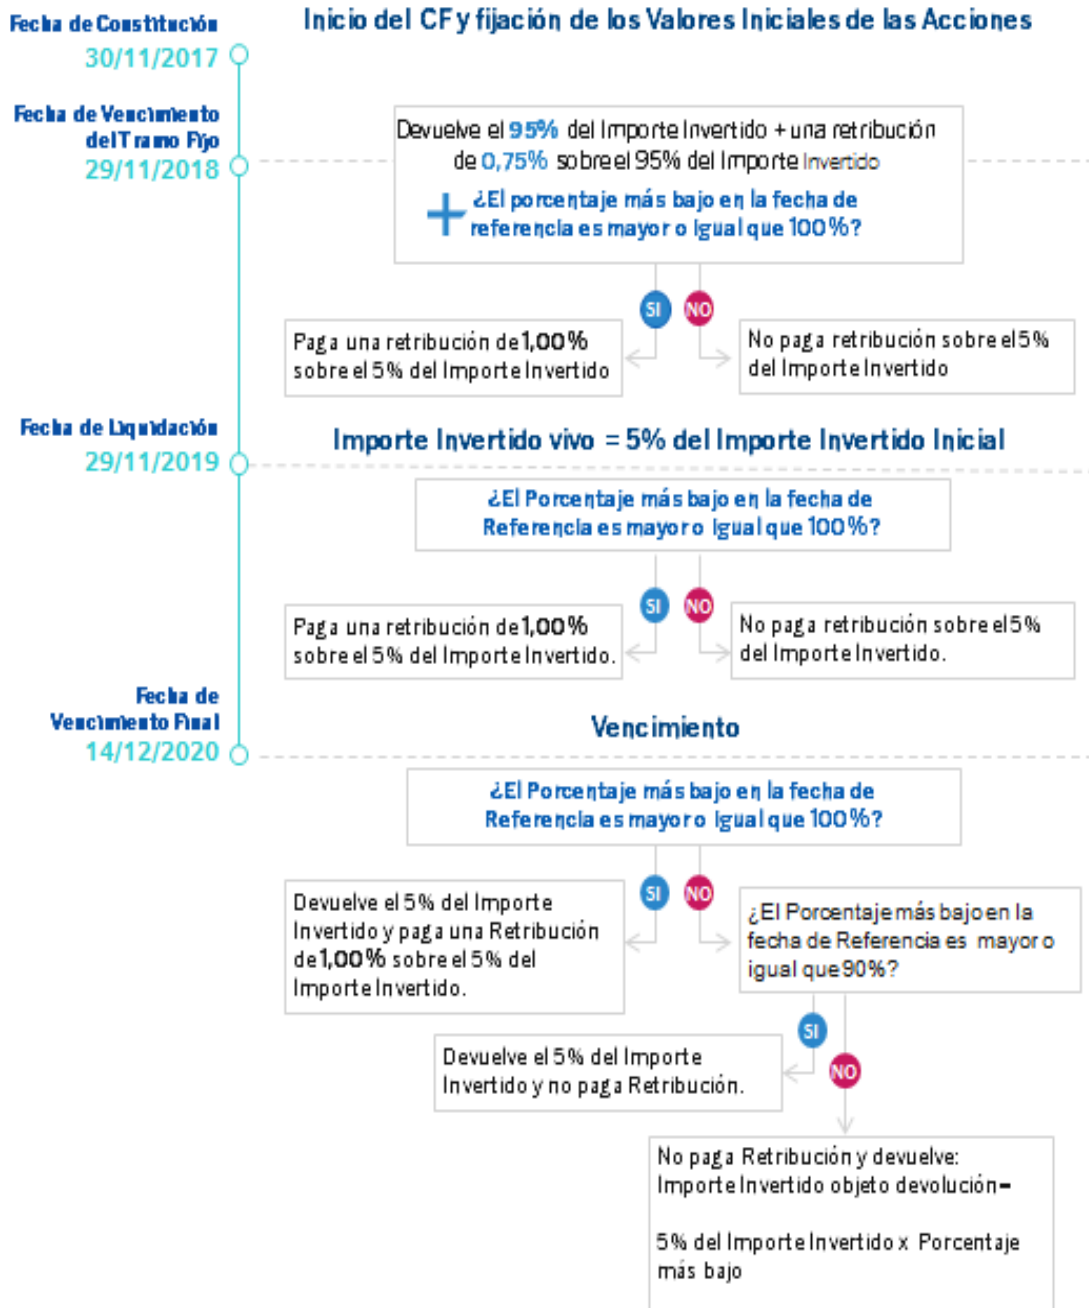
Fecha de Constitución
30/11/2017

Inicio del CF y fijación de los Valores Iniciales de las Acciones

Fecha de Vencimiento del Tramo Fijo
29/11/2018

Devuelve el 95% del Importe Invertido + una retribución de 0,75% sobre el 95% del Importe Invertido

+ ¿El porcentaje más bajo en la fecha de referencia es mayor o igual que 100%?

SI

NO

Paga una retribución de 1,00% sobre el 5% del Importe Invertido

No paga retribución sobre el 5% del Importe Invertido

Fecha de Liquidación
29/11/2019

Importe Invertido vivo = 5% del Importe Invertido Inicial

¿El Porcentaje más bajo en la fecha de Referencia es mayor o igual que 100%?

SI

NO

Paga una retribución de 1,00% sobre el 5% del Importe Invertido.

No paga retribución sobre el 5% del Importe Invertido.

Fecha de Vencimiento Final
14/12/2020

Vencimiento

¿El Porcentaje más bajo en la fecha de Referencia es mayor o igual que 100%?

SI

NO

Devuelve el 5% del Importe Invertido y paga una Retribución de 1,00% sobre el 5% del Importe Invertido.

¿El Porcentaje más bajo en la fecha de Referencia es mayor o igual que 90%?

SI

NO

Devuelve el 5% del Importe Invertido y no paga Retribución.

No paga Retribución y devuelve:
Importe Invertido objeto devolución=

5% del Importe Invertido x Porcentaje más bajo